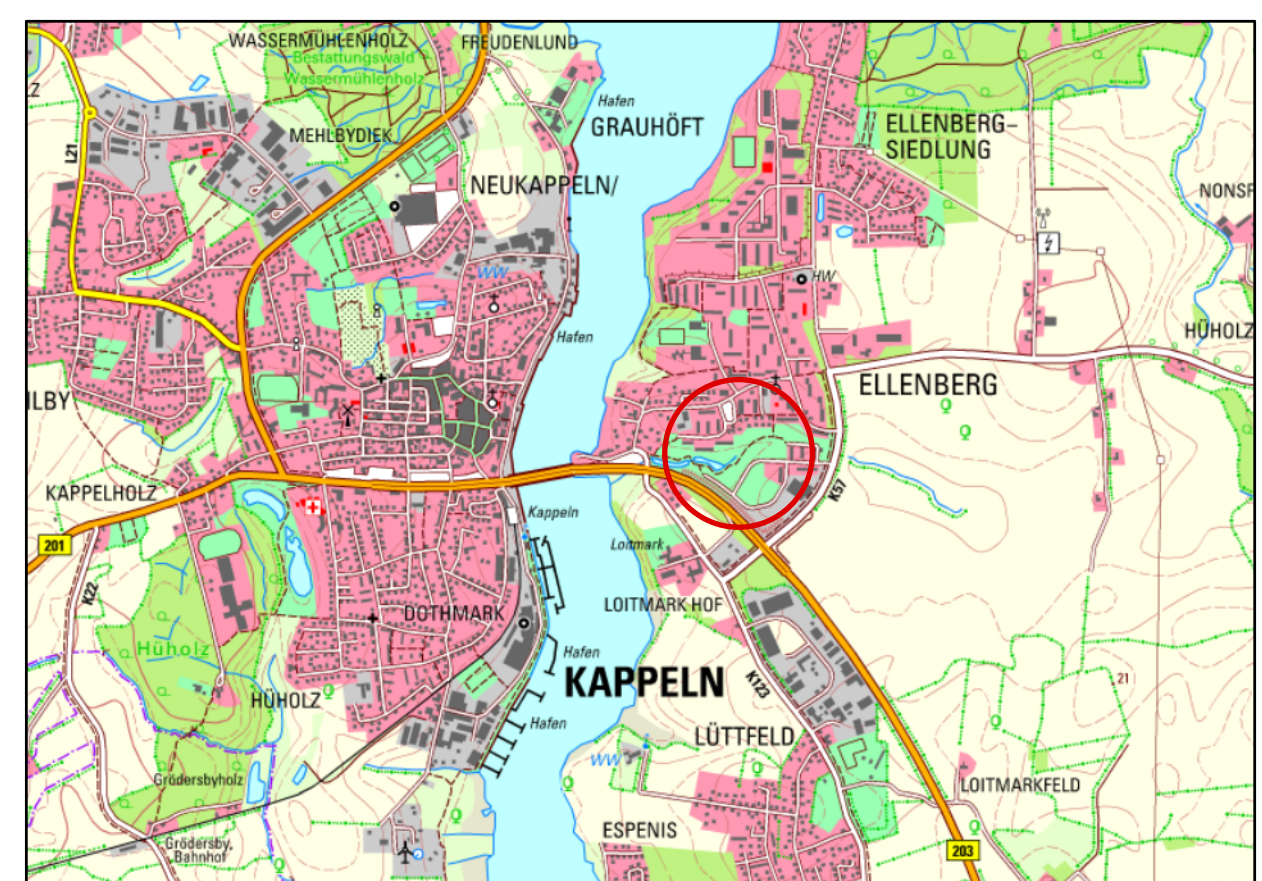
WASSERMÜHLENHOLZ
FREUDENLUND
Bestattungswald
Wassermühlenholz
Hafen
GRAUHÖFT
ELLENBERG-
SIEDLUNG
L21
MEHLBYDIEK
NEUKAPPELN/
NONSF
HW
WW
Hafen
HÜHOLZ
ELLENBERG
ILBY
KAPPELHOLZ
Kappeln
K57
201
Loitmark
K22
LOITMARK HOF
DOTHMARK
Hüholz
Hafen
KAPPELN
K123
21
HÜHOLZ
Hafen
LÜTTFELD
WW
Grödersbyholz
LOITMARKFELD
Grödersby,
Bahnhof
ESPENIS
203